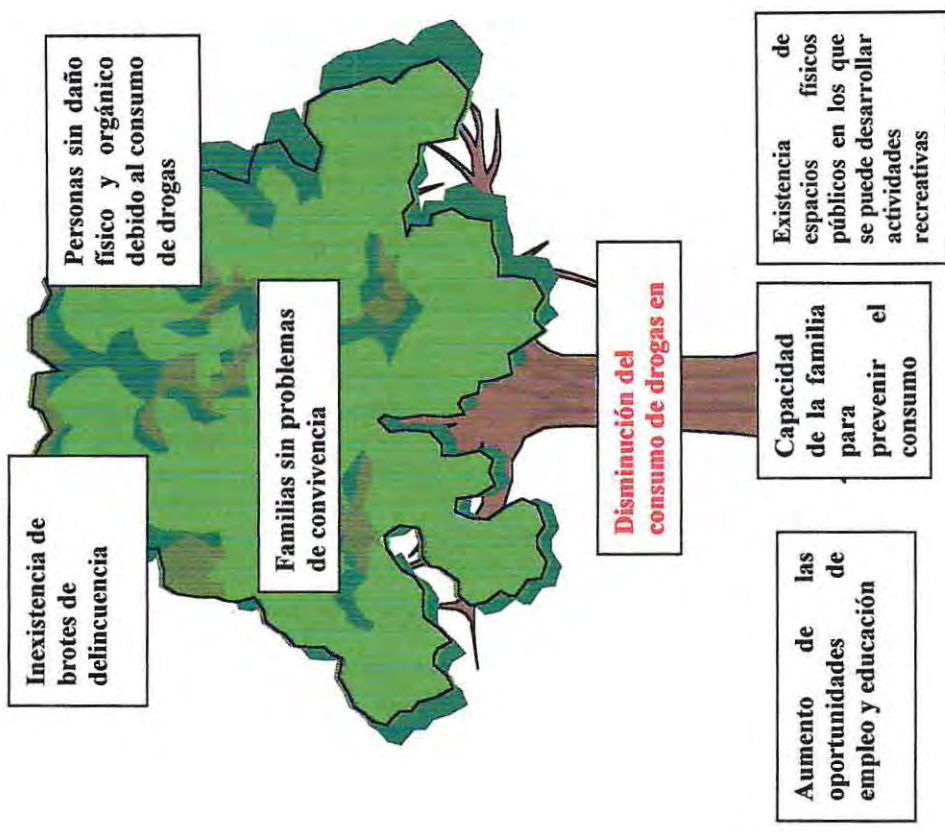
Personas sin daño físico y orgánico debido al consumo de drogas

Inexistencia de brotes de delincuencia

Familias sin problemas de convivencia

Disminución del consumo de drogas en

Existencia de espacios físicos públicos en los que se puede desarrollar actividades recreativas

Capacidad de la familia para prevenir el consumo

Aumento de las oportunidades de empleo y educación